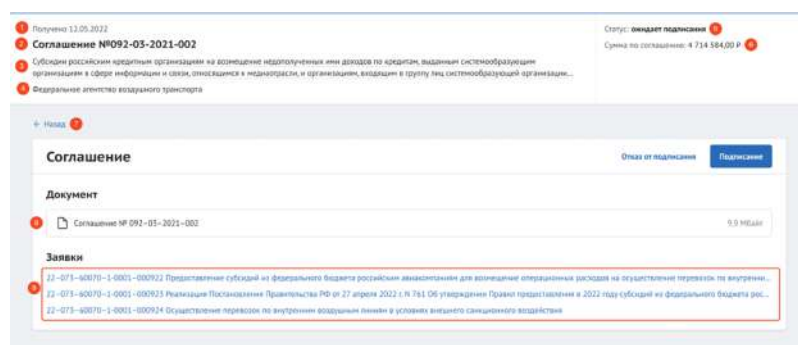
1 Получено 12.05.2022
2 Соглашение №092-03-2021-002
3 Субсидии российским кредитным организациям на возмещение недополученных ими доходов по кредитам, выданным системообразующим организациям в сфере информации и связи, относящимся к медиаотрасли, и организациям, входящим в группу лиц системообразующей организации...
4 Федеральное агентство воздушного транспорта

Статус: ожидает подписания 5
Сумма по соглашению: 4 714 584,00 ₽ 6

← Назад 7

Соглашение

Отказ от подписания
Подписание

Документ

8 Соглашение № 092-03-2021-002
9,9 Мбайт

Заявки

9
22-073-60070-1-0001-000922 Предоставление субсидий из федерального бюджета российским авиакомпаниям для возмещения операционных расходов на осуществление перевозок по внутренни...
22-073-60070-1-0001-000923 Реализация Постановления Правительства РФ от 27 апреля 2022 г. N 761 Об утверждении Правил предоставления в 2022 году субсидий из федерального бюджета рос...
22-073-60070-1-0001-000924 Осуществление перевозок по внутренним воздушным линиям в условиях внешнего санкционного воздействия